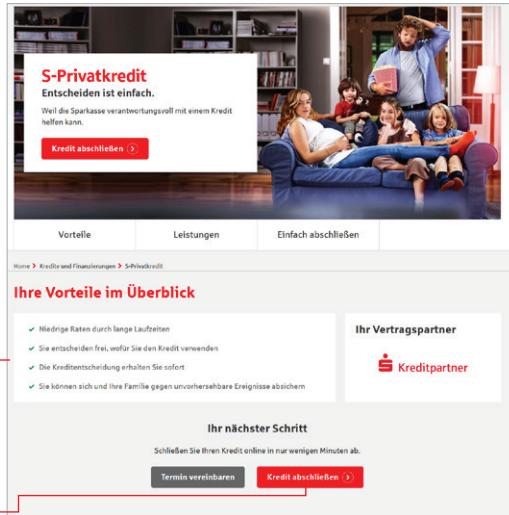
S-Privatkredit
Entscheiden ist einfach.

Weil die Sparkasse verantwortungsvoll mit einem Kredit helfen kann.

Kredit abschließen

Vorteile | Leistungen | Einfach abschließen

Home > Kredite und Finanzierungen > S-Privatkredit

Ihre Vorteile im Überblick

✔ Niedrige Raten durch lange Laufzeiten
✔ Sie entscheiden frei, wofür Sie den Kredit verwenden
✔ Die Kreditentscheidung erhalten Sie sofort
✔ Sie können sich und Ihre Familie gegen unvorhersehbare Ereignisse absichern

Ihr Vertragspartner

Kreditpartner

Ihr nächster Schritt

Schließen Sie Ihren Kredit online in nur wenigen Minuten ab.

Termin vereinbaren

Kredit abschließen